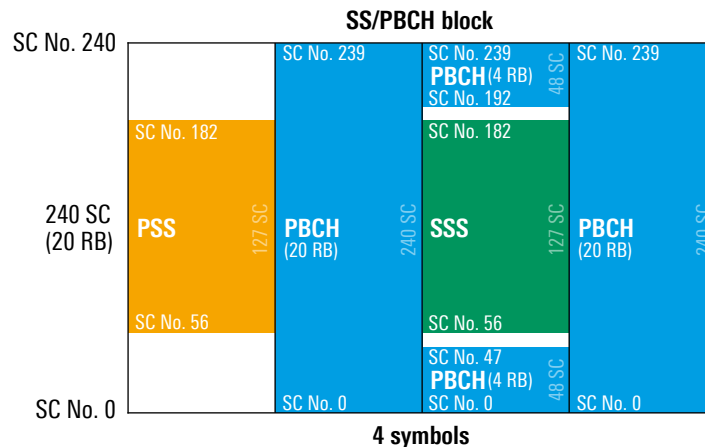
SS/PBCH block

SC No. 240

240 SC
(20 RB)

SC No. 0

SC No. 182

PSS

127 SC

SC No. 56

SC No. 239

PBCH
(20 RB)

240 SC

SC No. 0

SC No. 239
PBCH (4 RB)
48 SC
SC No. 192

SC No. 182

SSS

127 SC

SC No. 56

SC No. 47
PBCH (4 RB)
48 SC
SC No. 0

SC No. 239

PBCH
(20 RB)

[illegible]

SC No. 0

4 symbols